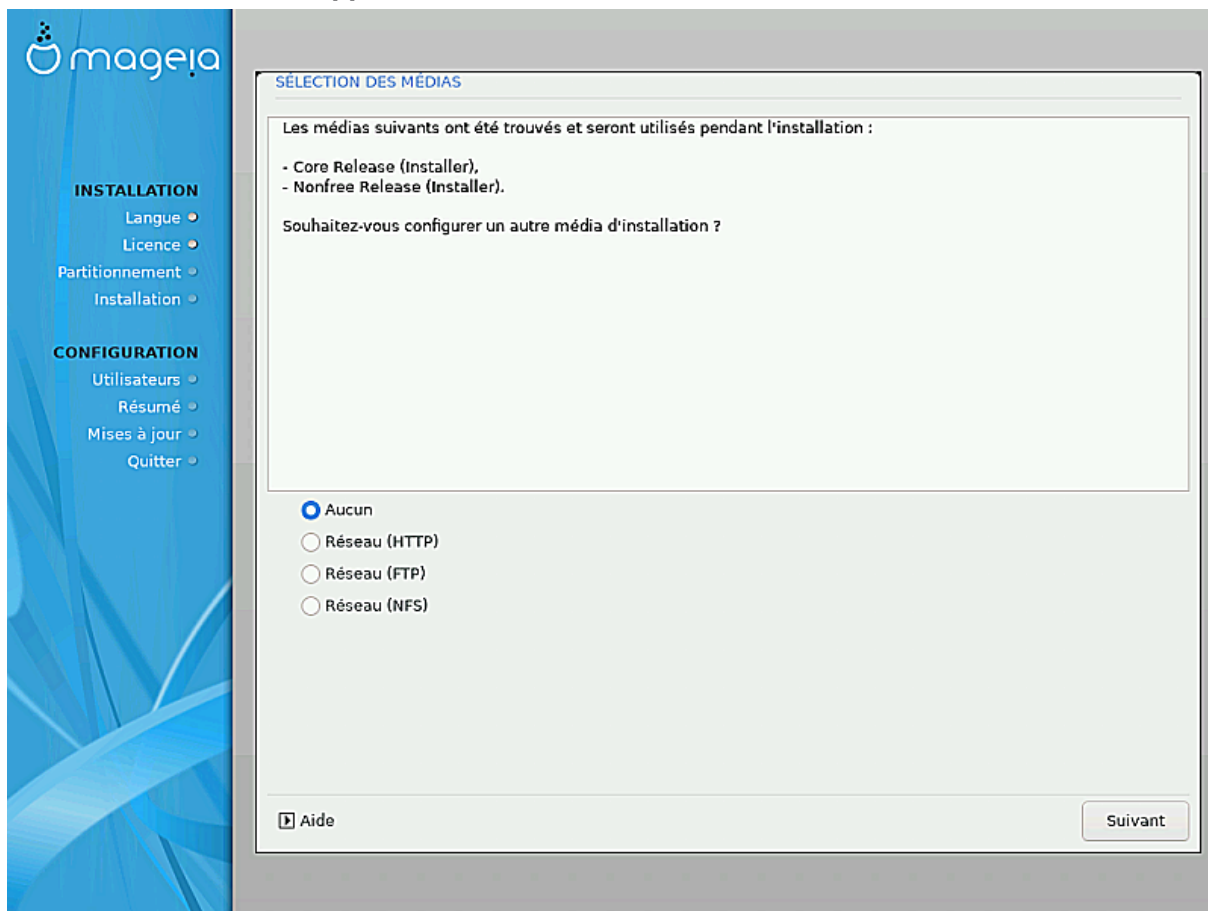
mageia

INSTALLATION
Langue
Licence
Partitionnement
Installation

CONFIGURATION
Utilisateurs
Résumé
Mises à jour
Quitter

SÉLECTION DES MÉDIAS

Les médias suivants ont été trouvés et seront utilisés pendant l'installation :

- Core Release (Installer),
- Nonfree Release (Installer).

Souhaitez-vous configurer un autre média d'installation ?

Aucun
Réseau (HTTP)
Réseau (FTP)
Réseau (NFS)

Aide

Suivant